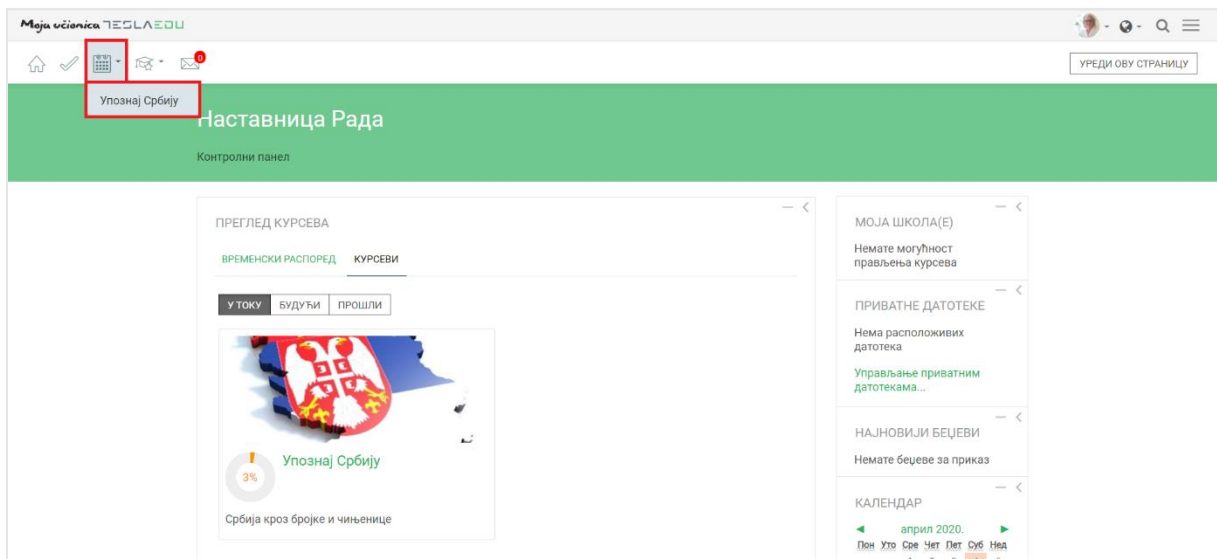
Moja učionica TESLAEDU

0

УРЕДИ ОВУ СТРАНИЦУ

Упознај Србију

Наставница Рада

Контролни панел

ПРЕГЛЕД КУРСЕВА

ВРЕМЕНСКИ РАСПОРЕД КУРСЕВИ

У ТОКУ БУДУЋИ ПРОШЛИ

3%

Упознај Србију

Србија кроз бројке и чињенице

МОЈА ШКОЛА(Е)

Немате могућност прављења курсева

ПРИВАТНЕ ДАТОТЕКЕ

Нема расположивих датотека

Управљање приватним датотекама...

НАЈНОВИЈИ БЕЏЕВИ

Немате беџеве за приказ

КАЛЕНДАР

◄ април 2020. ►

Пон Уто Сре Чет Пет Суб Нед